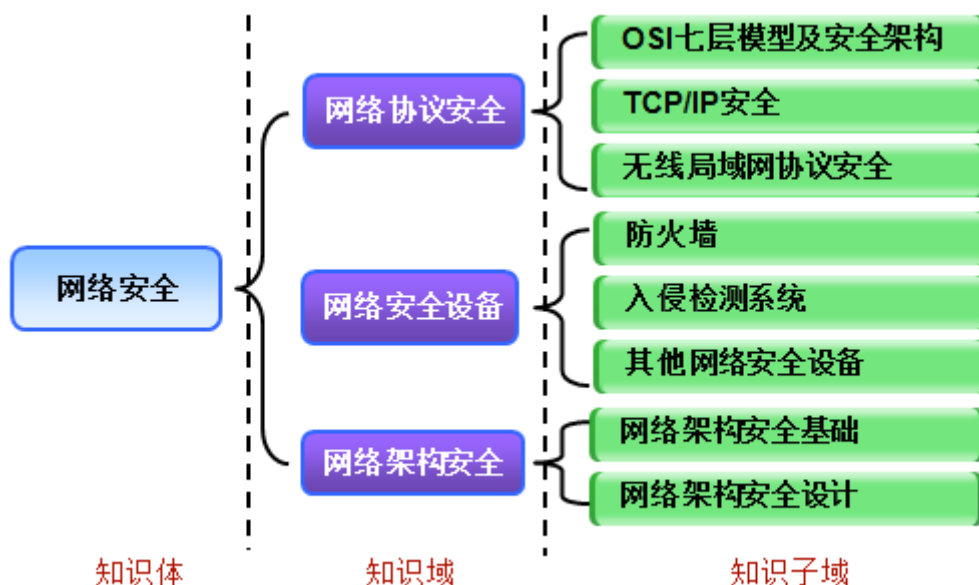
网络安全

网络协议安全

OSI七层模型及安全架构

TCP/IP安全

无线局域网协议安全

网络安全设备

防火墙

入侵检测系统

其他网络安全设备

网络架构安全

网络架构安全基础

网络架构安全设计

知识体

知识域

知识子域